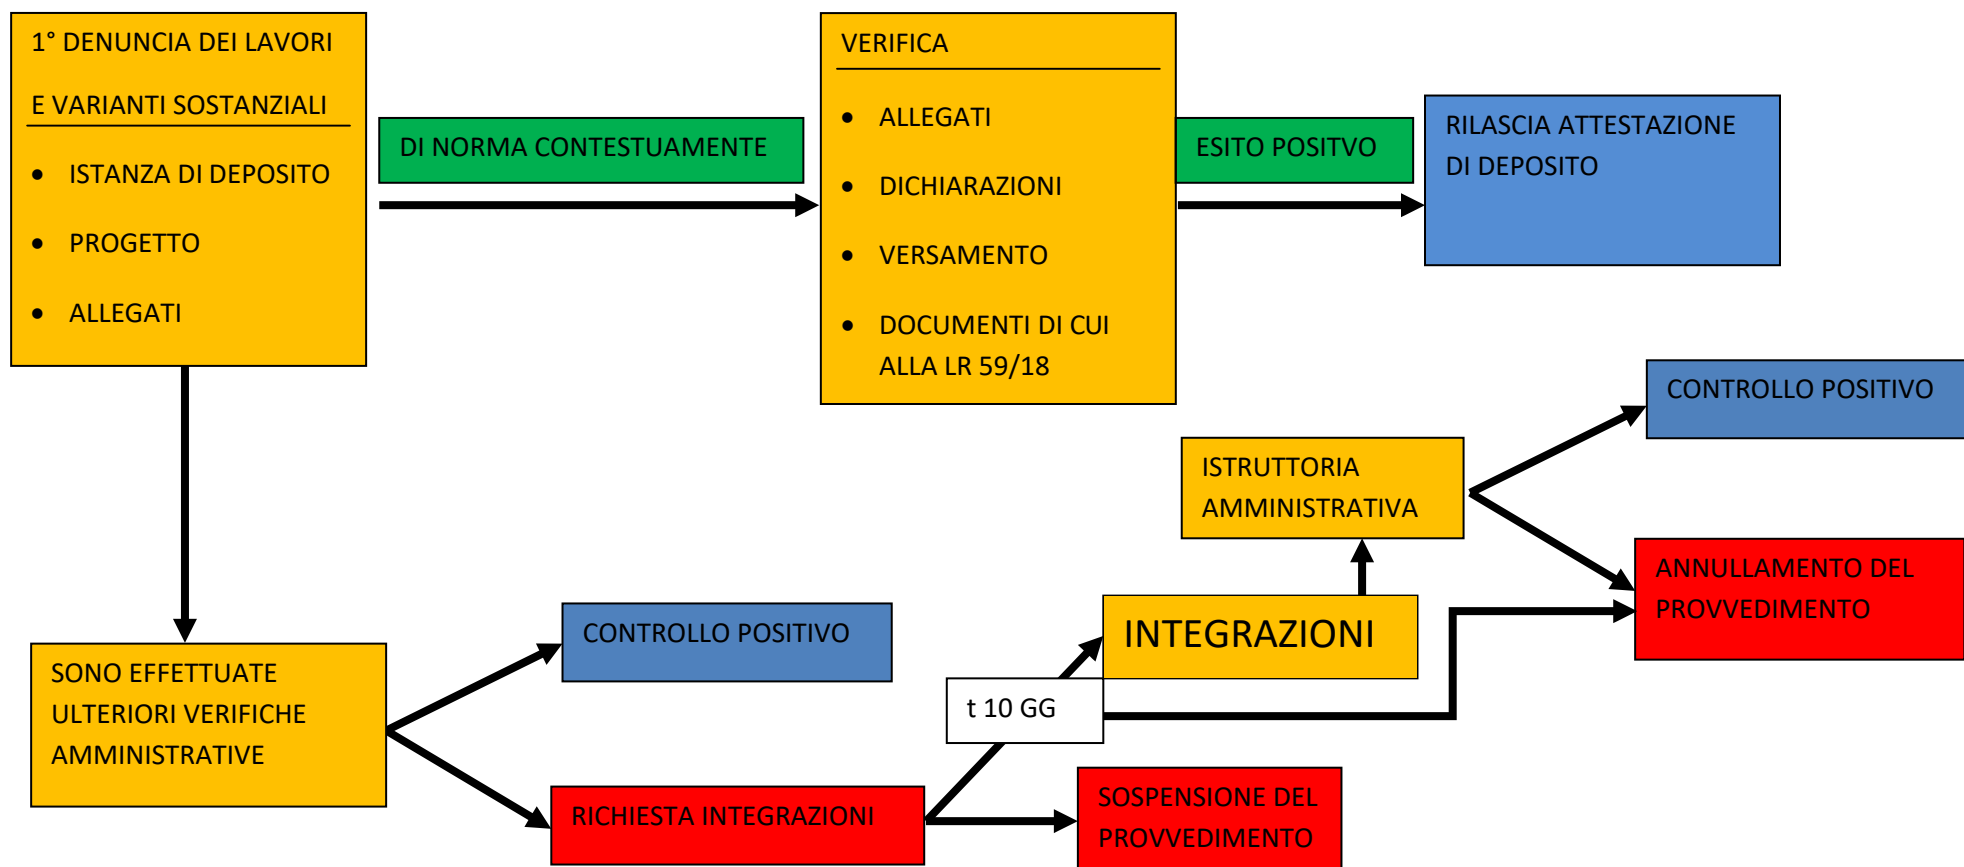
1° DENUNCIA DEI LAVORI

E VARIANTI SOSTANZIALI

- ISTANZA DI DEPOSITO
- PROGETTO
- ALLEGATI

DI NORMA CONTESTUAMENTE

VERIFICA

- ALLEGATI
- DICHIARAZIONI
- VERSAMENTO
- DOCUMENTI DI CUI ALLA LR 59/18

ESITO POSITVO

RILASCIA ATTESTAZIONE DI DEPOSITO

CONTROLLO POSITIVO

ISTRUTTORIA AMMINISTRATIVA

ANNULLAMENTO DEL PROVVEDIMENTO

INTEGRAZIONI

SONO EFFETTUATE ULTERIORI VERIFICHE AMMINISTRATIVE

CONTROLLO POSITIVO

t 10 GG

RICHIESTA INTEGRAZIONI

SOSPENSIONE DEL PROVVEDIMENTO